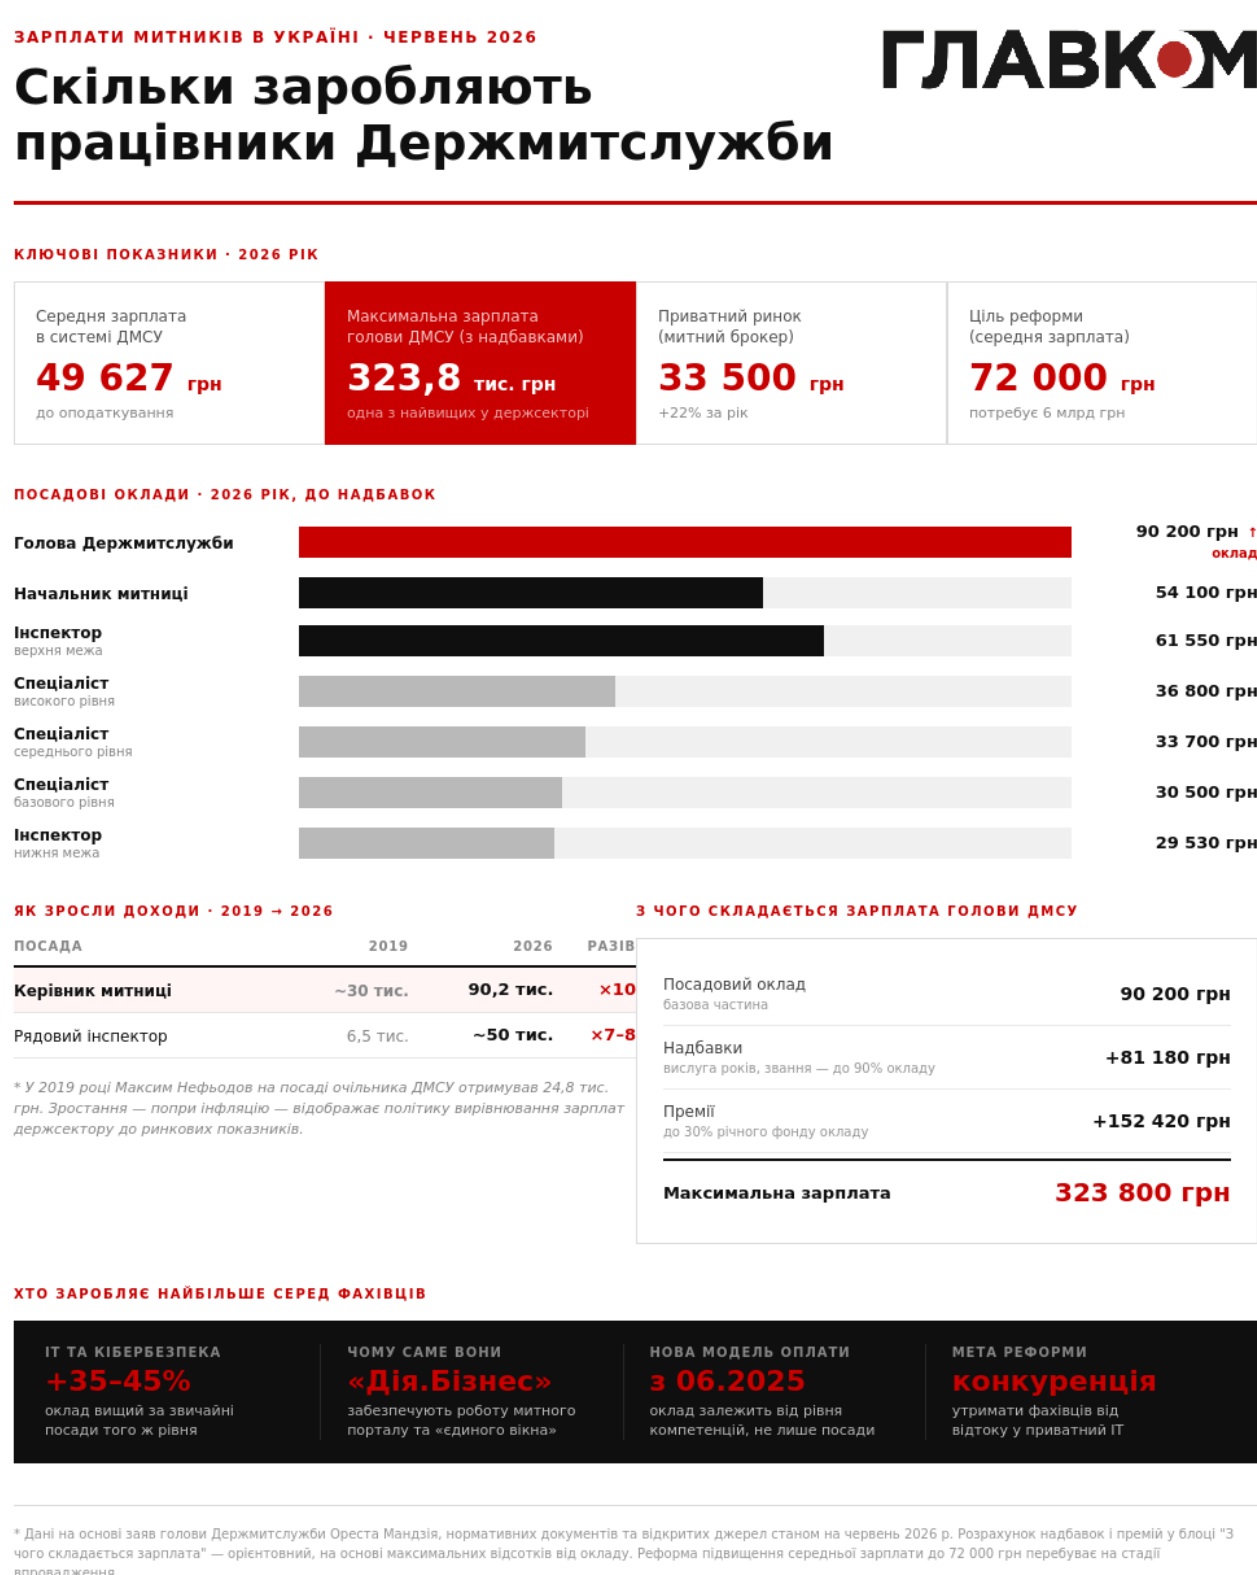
ЗАРПЛАТИ МИТНИКІВ В УКРАЇНІ · ЧЕРВЕНЬ 2026

Скільки заробляють працівники Держмитслужби

ГЛАВКОМ

КЛЮЧОВІ ПОКАЗНИКИ · 2026 РІК

Середня зарплата в системі ДМСУ
49 627 грн
до оподаткування

Максимальна зарплата голови ДМСУ (з надбавками)
323,8 тис. грн
одна з найвищих у держсекторі

Приватний ринок (митний брокер)
33 500 грн
+22% за рік

Ціль реформи (середня зарплата)
72 000 грн
потребує 6 млрд грн

ПОСАДОВІ ОКЛАДИ · 2026 РІК, ДО НАДБАВОК

Голова Держмитслужби — 90 200 грн ↑ оклад
Начальник митниці — 54 100 грн
Інспектор верхня межа — 61 550 грн
Спеціаліст високого рівня — 36 800 грн
Спеціаліст середнього рівня — 33 700 грн
Спеціаліст базового рівня — 30 500 грн
Інспектор нижня межа — 29 530 грн

ЯК ЗРОСЛИ ДОХОДИ · 2019 → 2026

| ПОСАДА | 2019 | 2026 | РАЗІВ |
|---|---|---|---|
| Керівник митниці | ~30 тис. | 90,2 тис. | ×10 |
| Рядовий інспектор | 6,5 тис. | ~50 тис. | ×7–8 |

* У 2019 році Максим Нефьодов на посаді очільника ДМСУ отримував 24,8 тис. грн. Зростання — попри інфляцію — відображає політику вирівнювання зарплат держсектору до ринкових показників.

З ЧОГО СКЛАДАЄТЬСЯ ЗАРПЛАТА ГОЛОВИ ДМСУ

Посадовий оклад
базова частина
90 200 грн

Надбавки
вислуга років, звання — до 90% окладу
+81 180 грн

Премії
до 30% річного фонду окладу
+152 420 грн

Максимальна зарплата
323 800 грн

ХТО ЗАРОБЛЯЄ НАЙБІЛЬШЕ СЕРЕД ФАХІВЦІВ

ІТ ТА КІБЕРБЕЗПЕКА
+35–45%
оклад вищий за звичайні посади того ж рівня

ЧОМУ САМЕ ВОНИ
«Дія.Бізнес»
забезпечують роботу митного порталу та «єдиного вікна»

НОВА МОДЕЛЬ ОПЛАТИ
з 06.2025
оклад залежить від рівня компетенцій, не лише посади

МЕТА РЕФОРМИ
конкуренція
утримати фахівців від відтоку у приватний ІТ

* Дані на основі заяв голови Держмитслужби Ореста Мандзія, нормативних документів та відкритих джерел станом на червень 2026 р. Розрахунок надбавок і премій у блоці "З чого складається зарплата" — орієнтовний, на основі максимальних відсотків від окладу. Реформа підвищення середньої зарплати до 72 000 грн перебуває на стадії впровадження.